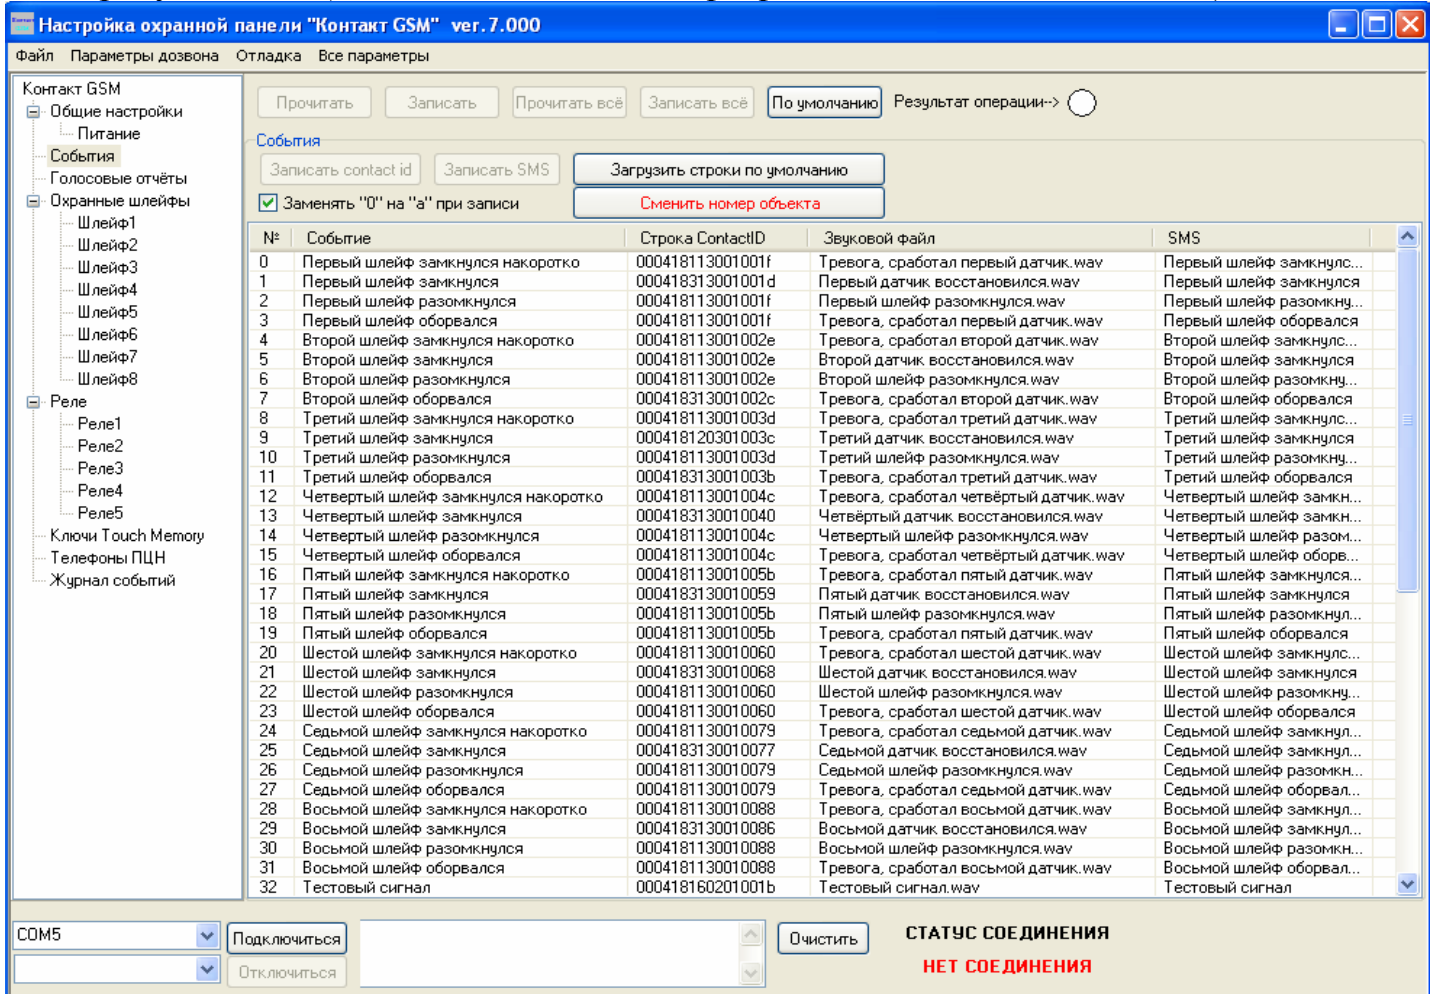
Настройка охранной панели "Контакт GSM" ver. 7.000

Файл Параметры дозвона Отладка Все параметры

Контакт GSM
Общие настройки
Питание
События
Голосовые отчёты
Охранные шлейфы
Шлейф1
Шлейф2
Шлейф3
Шлейф4
Шлейф5
Шлейф6
Шлейф7
Шлейф8
Реле
Реле1
Реле2
Реле3
Реле4
Реле5
Ключи Touch Memory
Телефоны ПЦН
Журнал событий

Прочитать Записать Прочитать всё Записать всё По умолчанию Результат операции-->

События
Записать contact id Записать SMS Загрузить строки по умолчанию
Заменять "0" на "a" при записи Сменить номер объекта

| № | Событие | Строка ContactID | Звуковой файл | SMS |
|---|---|---|---|---|
| 0 | Первый шлейф замкнулся накоротко | 000418113001001f | Тревога, сработал первый датчик.wav | Первый шлейф замкнулс... |
| 1 | Первый шлейф замкнулся | 000418313001001d | Первый датчик восстановился.wav | Первый шлейф замкнулся |
| 2 | Первый шлейф разомкнулся | 000418113001001f | Первый шлейф разомкнулся.wav | Первый шлейф разомкну... |
| 3 | Первый шлейф оборвался | 000418113001001f | Тревога, сработал первый датчик.wav | Первый шлейф оборвался |
| 4 | Второй шлейф замкнулся накоротко | 000418113001002e | Тревога, сработал второй датчик.wav | Второй шлейф замкнулс... |
| 5 | Второй шлейф замкнулся | 000418113001002e | Второй датчик восстановился.wav | Второй шлейф замкнулся |
| 6 | Второй шлейф разомкнулся | 000418113001002e | Второй шлейф разомкнулся.wav | Второй шлейф разомкну... |
| 7 | Второй шлейф оборвался | 000418313001002c | Тревога, сработал второй датчик.wav | Второй шлейф оборвался |
| 8 | Третий шлейф замкнулся накоротко | 000418113001003d | Тревога, сработал третий датчик.wav | Третий шлейф замкнулс... |
| 9 | Третий шлейф замкнулся | 000418120301003c | Третий датчик восстановился.wav | Третий шлейф замкнулся |
| 10 | Третий шлейф разомкнулся | 000418113001003d | Третий шлейф разомкнулся.wav | Третий шлейф разомкну... |
| 11 | Третий шлейф оборвался | 000418313001003b | Тревога, сработал третий датчик.wav | Третий шлейф оборвался |
| 12 | Четвертый шлейф замкнулся накоротко | 000418113001004c | Тревога, сработал четвёртый датчик.wav | Четвертый шлейф замкн... |
| 13 | Четвертый шлейф замкнулся | 0004183130010040 | Четвёртый датчик восстановился.wav | Четвертый шлейф замкн... |
| 14 | Четвертый шлейф разомкнулся | 000418113001004c | Четвертый шлейф разомкнулся.wav | Четвертый шлейф разом... |
| 15 | Четвертый шлейф оборвался | 000418113001004c | Тревога, сработал четвёртый датчик.wav | Четвертый шлейф оборв... |
| 16 | Пятый шлейф замкнулся накоротко | 000418113001005b | Тревога, сработал пятый датчик.wav | Пятый шлейф замкнулся... |
| 17 | Пятый шлейф замкнулся | 0004183130010059 | Пятый датчик восстановился.wav | Пятый шлейф замкнулся |
| 18 | Пятый шлейф разомкнулся | 000418113001005b | Пятый шлейф разомкнулся.wav | Пятый шлейф разомкнул... |
| 19 | Пятый шлейф оборвался | 000418113001005b | Тревога, сработал пятый датчик.wav | Пятый шлейф оборвался |
| 20 | Шестой шлейф замкнулся накоротко | 0004181130010060 | Тревога, сработал шестой датчик.wav | Шестой шлейф замкнулс... |
| 21 | Шестой шлейф замкнулся | 0004183130010068 | Шестой датчик восстановился.wav | Шестой шлейф замкнулся |
| 22 | Шестой шлейф разомкнулся | 0004181130010060 | Шестой шлейф разомкнулся.wav | Шестой шлейф разомкну... |
| 23 | Шестой шлейф оборвался | 0004181130010060 | Тревога, сработал шестой датчик.wav | Шестой шлейф оборвался |
| 24 | Седьмой шлейф замкнулся накоротко | 0004181130010079 | Тревога, сработал седьмой датчик.wav | Седьмой шлейф замкнул... |
| 25 | Седьмой шлейф замкнулся | 0004183130010077 | Седьмой датчик восстановился.wav | Седьмой шлейф замкнул... |
| 26 | Седьмой шлейф разомкнулся | 0004181130010079 | Седьмой шлейф разомкнулся.wav | Седьмой шлейф разомкн... |
| 27 | Седьмой шлейф оборвался | 0004181130010079 | Тревога, сработал седьмой датчик.wav | Седьмой шлейф оборвал... |
| 28 | Восьмой шлейф замкнулся накоротко | 0004181130010088 | Тревога, сработал восьмой датчик.wav | Восьмой шлейф замкнул... |
| 29 | Восьмой шлейф замкнулся | 0004183130010086 | Восьмой датчик восстановился.wav | Восьмой шлейф замкнул... |
| 30 | Восьмой шлейф разомкнулся | 0004181130010088 | Восьмой шлейф разомкнулся.wav | Восьмой шлейф разомкн... |
| 31 | Восьмой шлейф оборвался | 0004181130010088 | Тревога, сработал восьмой датчик.wav | Восьмой шлейф оборвал... |
| 32 | Тестовый сигнал | 000418160201001b | Тестовый сигнал.wav | Тестовый сигнал |

COM5 Подключиться Отключиться Очистить
СТАТУС СОЕДИНЕНИЯ
НЕТ СОЕДИНЕНИЯ